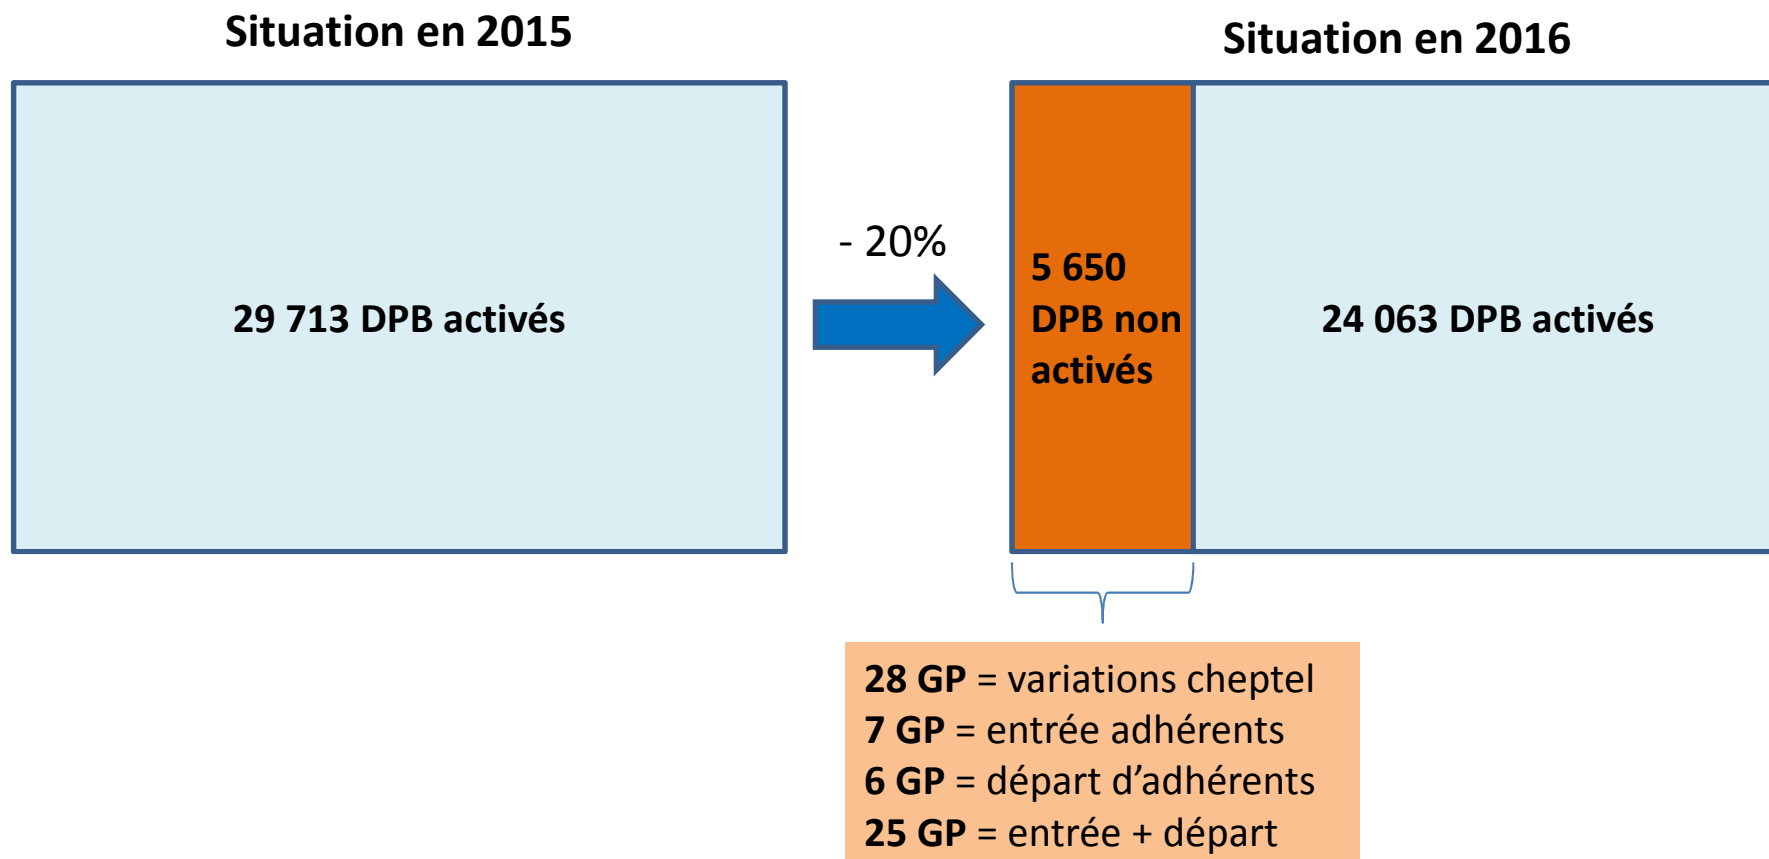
Situation en 2015

29 713 DPB activés

- 20%

Situation en 2016

5 650 DPB non activés

24 063 DPB activés

**28 GP** = variations cheptel
**7 GP** = entrée adhérents
**6 GP** = départ d'adhérents
**25 GP** = entrée + départ